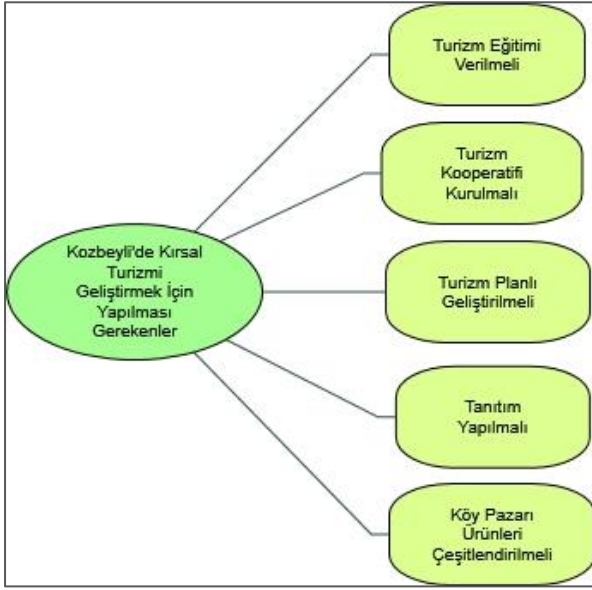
Kozbeyli'de Kırsal Turizmi Geliştirmek İçin Yapılması Gerekenler

Turizm Eğitimi Verilmeli

Turizm Kooperatifi Kurulmalı

Turizm Planlı Geliştirilmeli

Tanıtım Yapılmalı

Köy Pazarı Ürünleri Çeşitlendirilmeli